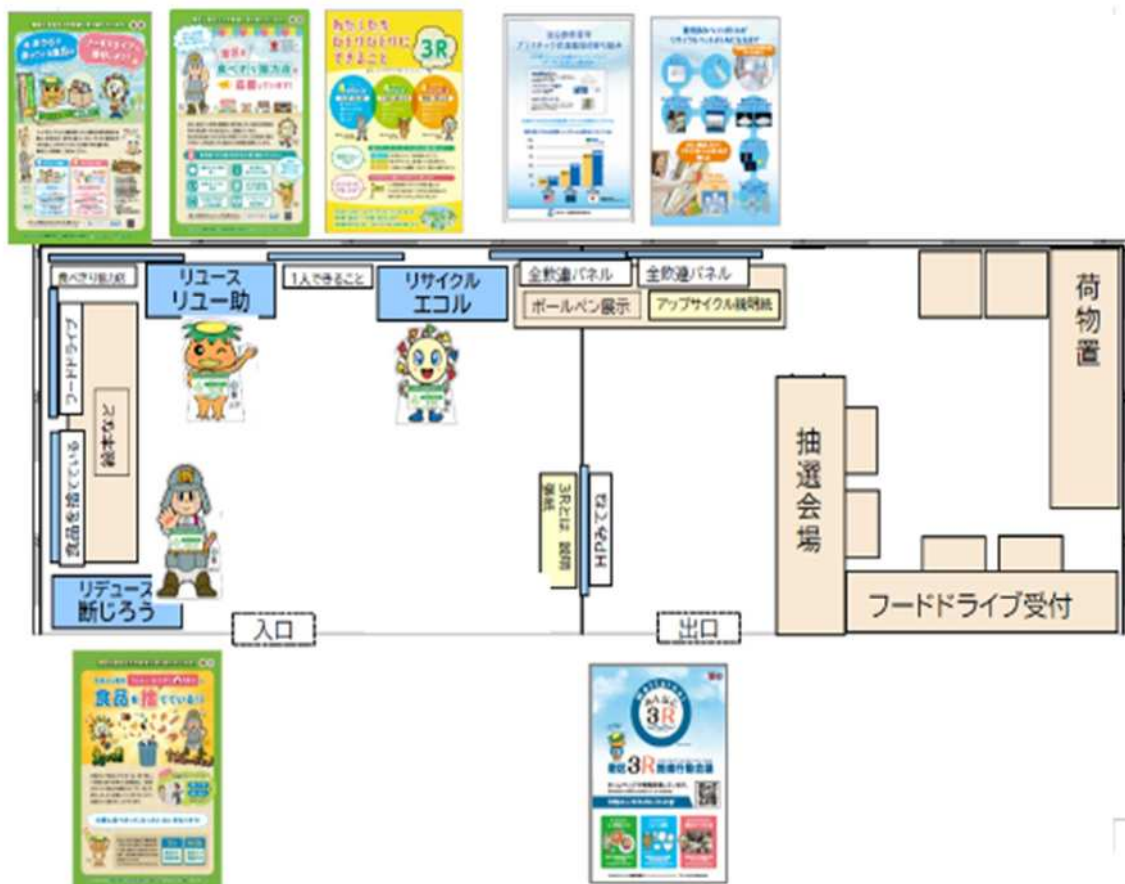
食べきり協力店

リユース
リユー助

1人できること

リサイクル
エコル

全飲連パネル

全飲連パネル

ボールペン展示

アップサイクル説明紙

フードドライブ

食品を捨てている

荷物置

抽選会場

3Rとは 説明

HPやSNS

リデュース
断じろう

入口

出口

フードドライブ受付

3R